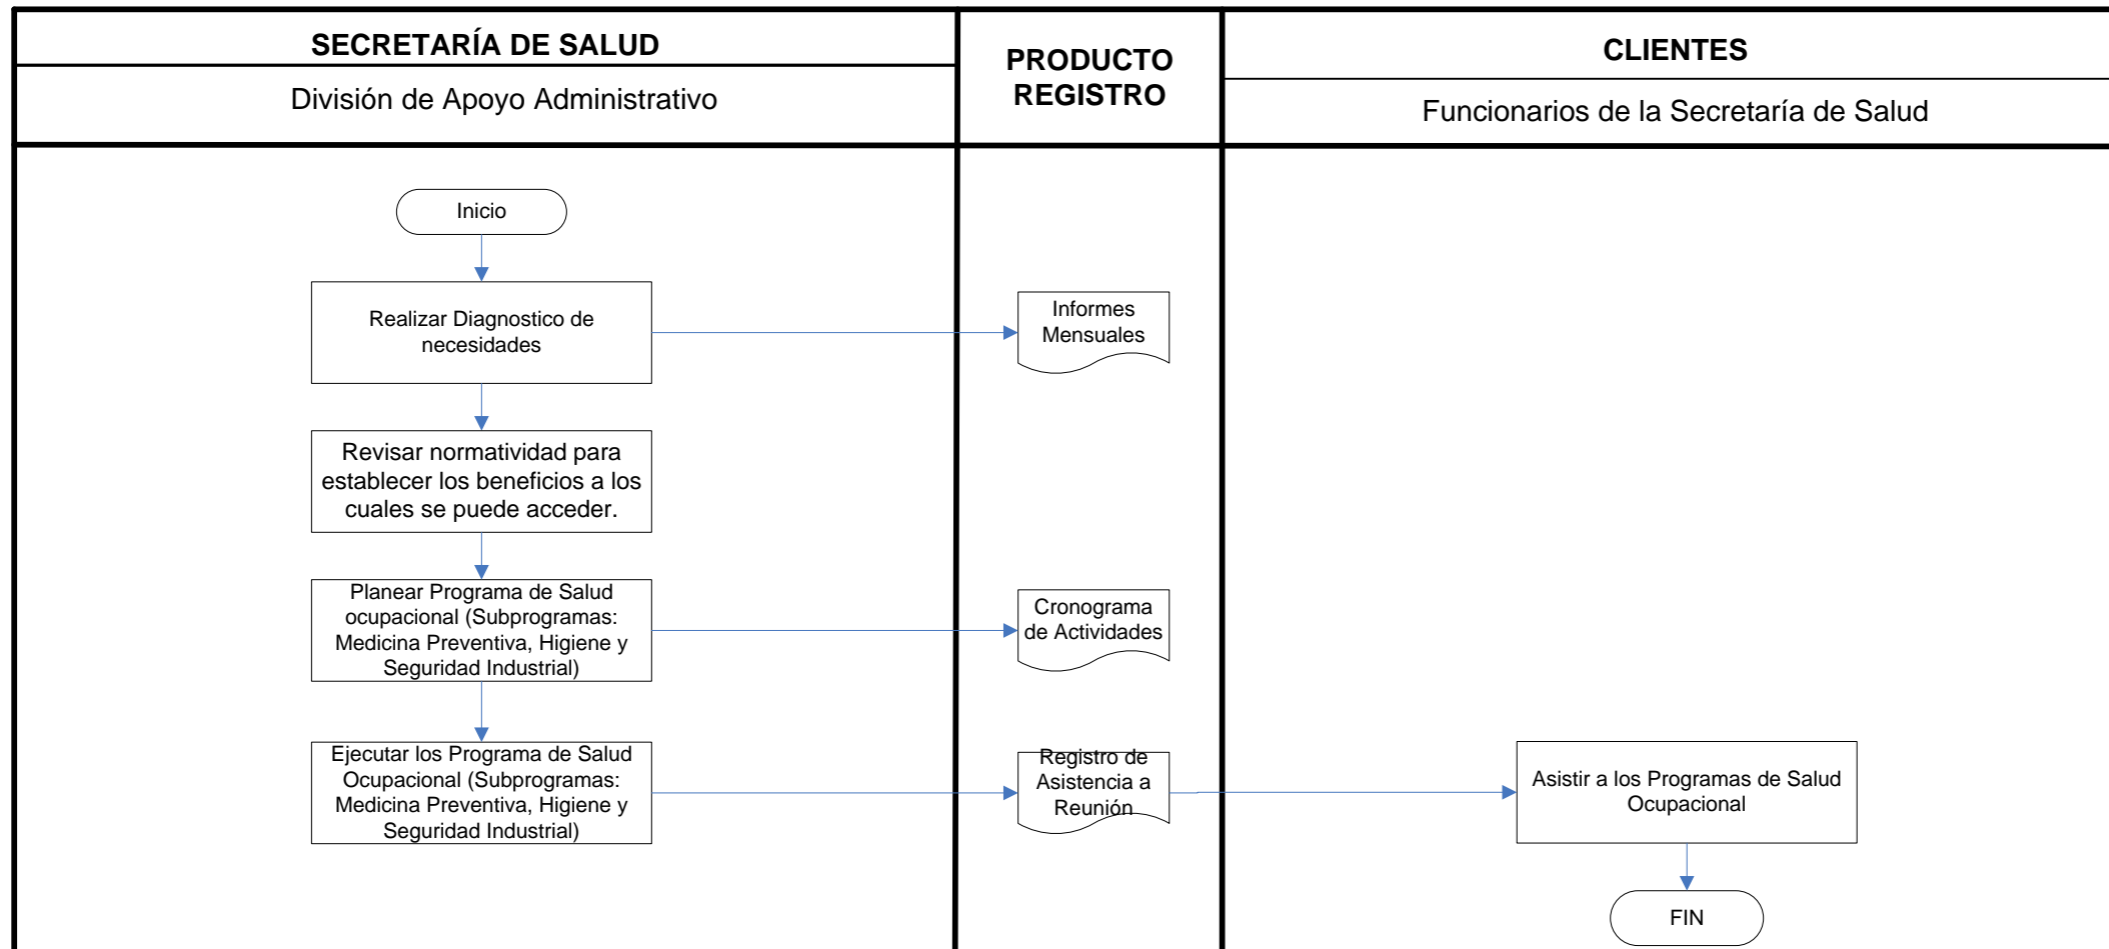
SECRETARÍA DE SALUD

División de Apoyo Administrativo

PRODUCTO REGISTRO

CLIENTES

Funcionarios de la Secretaría de Salud

Inicio

Realizar Diagnostico de necesidades

Informes Mensuales

Revisar normatividad para establecer los beneficios a los cuales se puede acceder.

Planear Programa de Salud ocupacional (Subprogramas: Medicina Preventiva, Higiene y Seguridad Industrial)

Cronograma de Actividades

Ejecutar los Programa de Salud Ocupacional (Subprogramas: Medicina Preventiva, Higiene y Seguridad Industrial)

Registro de Asistencia a Reunión

Asistir a los Programas de Salud Ocupacional

FIN